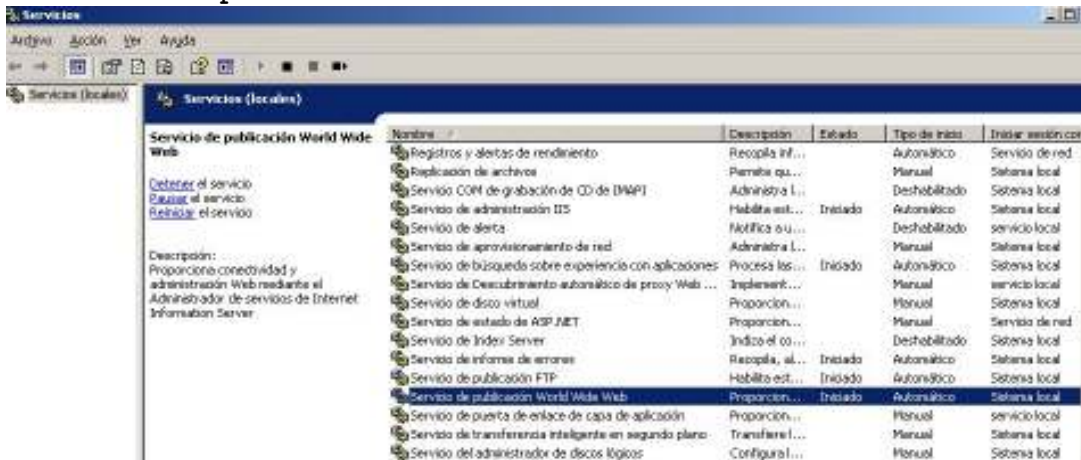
Servicios

Archivo Acción Ver Ayuda

Servicios (locales)

Servicios (locales)

Servicio de publicación World Wide Web

Detener el servicio
Pausar el servicio
Reiniciar el servicio

Descripción:
Proporciona conectividad y administración Web mediante el Administrador de servicios de Internet Information Server

| Nombre | Descripción | Estado | Tipo de inicio | Iniciar sesión co |
|---|---|---|---|---|
| Registros y alertas de rendimiento | Recopila inf... | | Automático | Servicio de red |
| Replicación de archivos | Permite qu... | | Manual | Sistema local |
| Servicio COM de grabación de CD de IMAPI | Administra l... | | Deshabilitado | Sistema local |
| Servicio de administración IIS | Habilita est... | Iniciado | Automático | Sistema local |
| Servicio de alerta | Notifica a u... | | Deshabilitado | servicio local |
| Servicio de aprovisionamiento de red | Administra l... | | Manual | Sistema local |
| Servicio de búsqueda sobre experiencia con aplicaciones | Procesa las... | Iniciado | Automático | Sistema local |
| Servicio de Descubrimiento automático de proxy Web ... | Implement... | | Manual | servicio local |
| Servicio de disco virtual | Proporcion... | | Manual | Sistema local |
| Servicio de estado de ASP.NET | Proporcion... | | Manual | Servicio de red |
| Servicio de Index Server | Indiza el co... | | Deshabilitado | Sistema local |
| Servicio de informe de errores | Recopila, al... | Iniciado | Automático | Sistema local |
| Servicio de publicación FTP | Habilita est... | Iniciado | Automático | Sistema local |
| Servicio de publicación World Wide Web | Proporcion... | Iniciado | Automático | Sistema local |
| Servicio de puerta de enlace de capa de aplicación | Proporcion... | | Manual | servicio local |
| Servicio de transferencia inteligente en segundo plano | Transfiere l... | | Manual | Sistema local |
| Servicio del administrador de discos lógicos | Configura l... | | Manual | Sistema local |